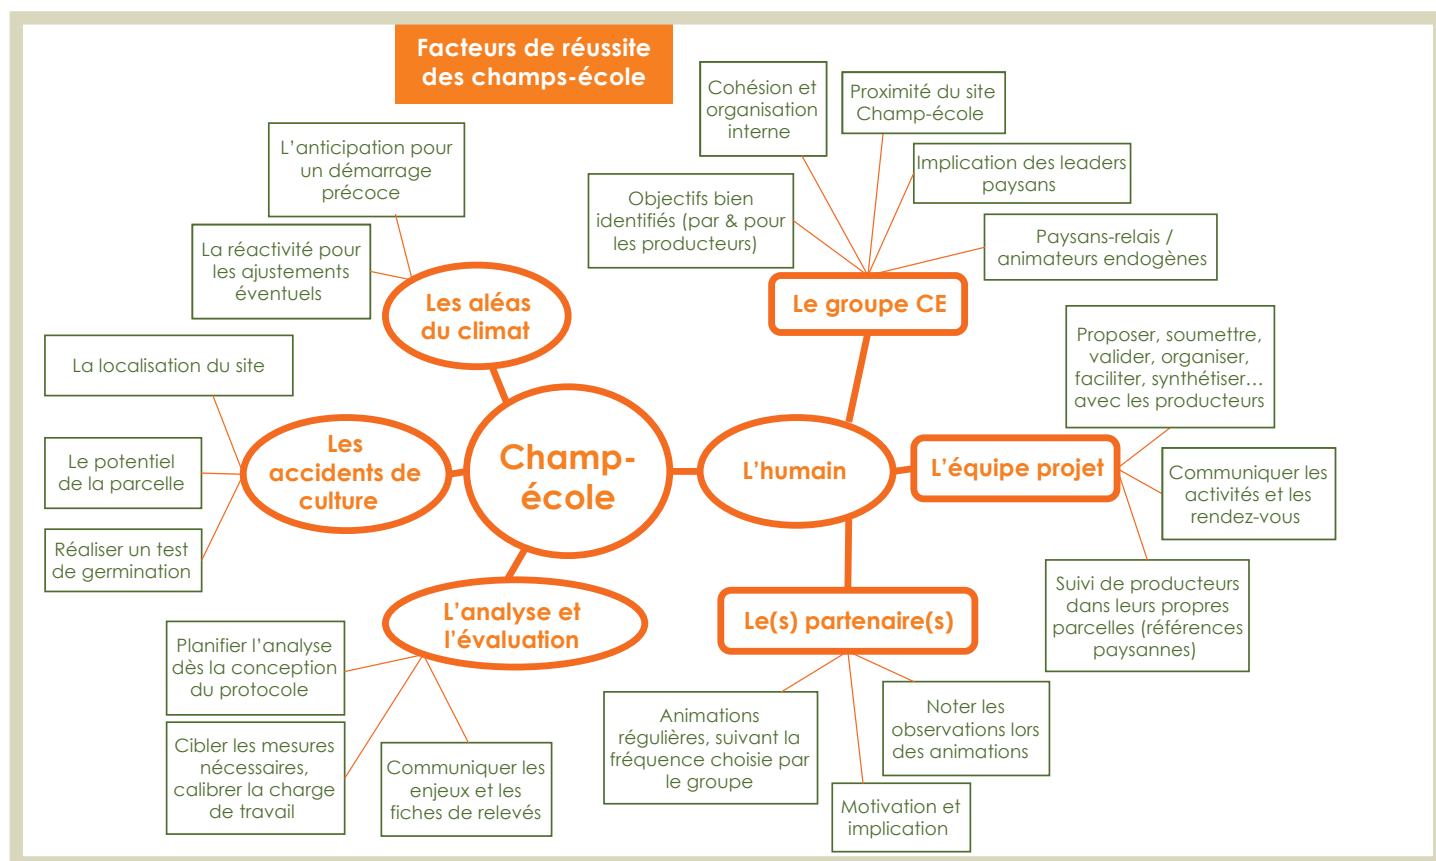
Facteurs de réussite des champs-école

Champ-école

Les aléas du climat

L'anticipation pour un démarrage précoce

La réactivité pour les ajustements éventuels

Les accidents de culture

La localisation du site

Le potentiel de la parcelle

Réaliser un test de germination

L'analyse et l'évaluation

Planifier l'analyse dès la conception du protocole

Cibler les mesures nécessaires, calibrer la charge de travail

Communiquer les enjeux et les fiches de relevés

L'humain

Le groupe CE

Cohésion et organisation interne

Proximité du site Champ-école

Implication des leaders paysans

Objectifs bien identifiés (par & pour les producteurs)

Paysans-relais / animateurs endogènes

L'équipe projet

Proposer, soumettre, valider, organiser, faciliter, synthétiser… avec les producteurs

Communiquer les activités et les rendez-vous

Suivi de producteurs dans leurs propres parcelles (références paysannes)

Le(s) partenaire(s)

Animations régulières, suivant la fréquence choisie par le groupe

Noter les observations lors des animations

Motivation et implication